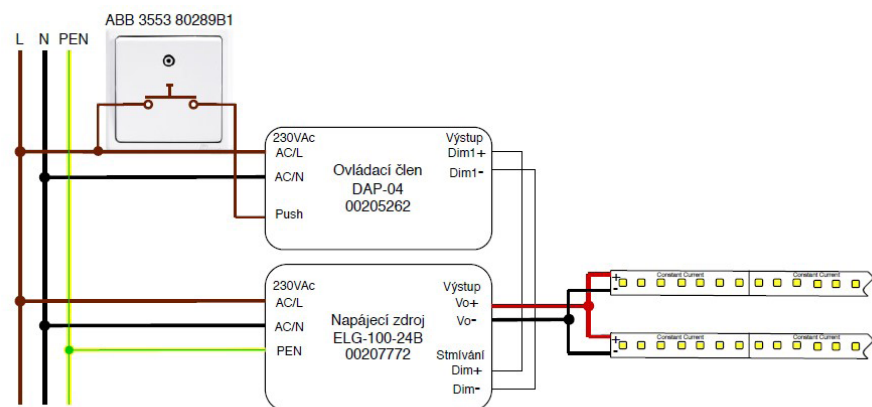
ABB 3553 80289B1

L N PEN

230VAc
AC/L
AC/N
Push

Ovládací člen
DAP-04
00205262

Výstup
Dim1+
Dim1-

230VAc
AC/L
AC/N
PEN

Napájecí zdroj
ELG-100-24B
00207772

Výstup
Vo+
Vo-
Stmívání
Dim+
Dim-

+
-
Constant Current
Constant Current

+
-
Constant Current
Constant Current